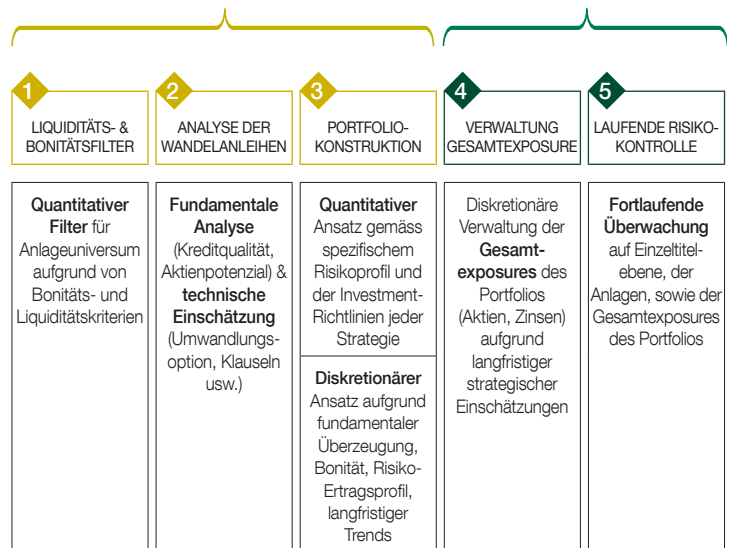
1
LIQUIDITÄTS- & BONITÄTSFILTER

2
ANALYSE DER WANDELANLEIHEN

3
PORTFOLIO-KONSTRUKTION

4
VERWALTUNG GESAMTEXPOSURE

5
LAUFENDE RISIKO-KONTROLLE

**Quantitativer Filter** für Anlageuniversum aufgrund von Bonitäts- und Liquiditätskriterien

**Fundamentale Analyse** (Kreditqualität, Aktienpotenzial) & **technische Einschätzung** (Umwandlungsoption, Klauseln usw.)

**Quantitativer** Ansatz gemäss spezifischem Risikoprofil und der Investment-Richtlinien jeder Strategie

**Diskretionärer** Ansatz aufgrund fundamentaler Überzeugung, Bonität, Risiko-Ertragsprofil, langfristiger Trends

Diskretionäre Verwaltung der **Gesamtexposures** des Portfolios (Aktien, Zinsen) aufgrund langfristiger strategischer Einschätzungen

**Fortlaufende Überwachung** auf Einzeltitelebene, der Anlagen, sowie der Gesamtexposures des Portfolios